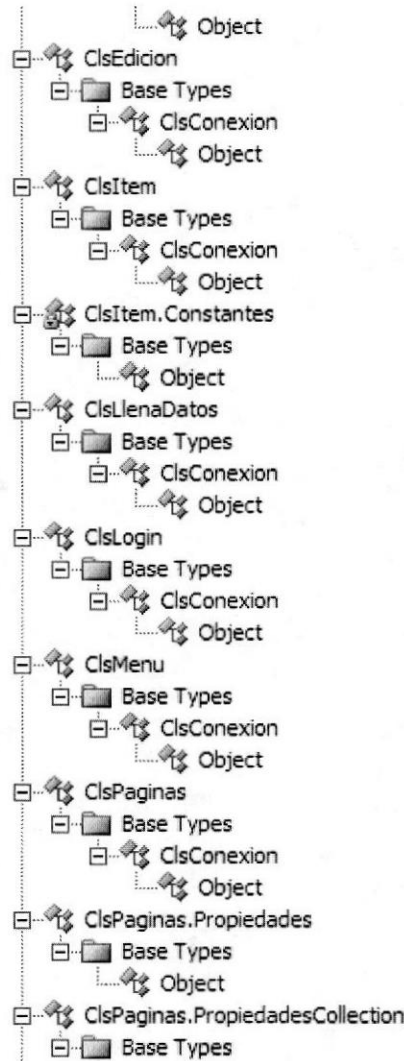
Object
ClsEdicion
Base Types
ClsConexion
Object
ClsItem
Base Types
ClsConexion
Object
ClsItem.Constantes
Base Types
Object
ClsLlenaDatos
Base Types
ClsConexion
Object
ClsLogin
Base Types
ClsConexion
Object
ClsMenu
Base Types
ClsConexion
Object
ClsPaginas
Base Types
ClsConexion
Object
ClsPaginas.Propiedades
Base Types
Object
ClsPaginas.PropiedadesCollection
Base Types